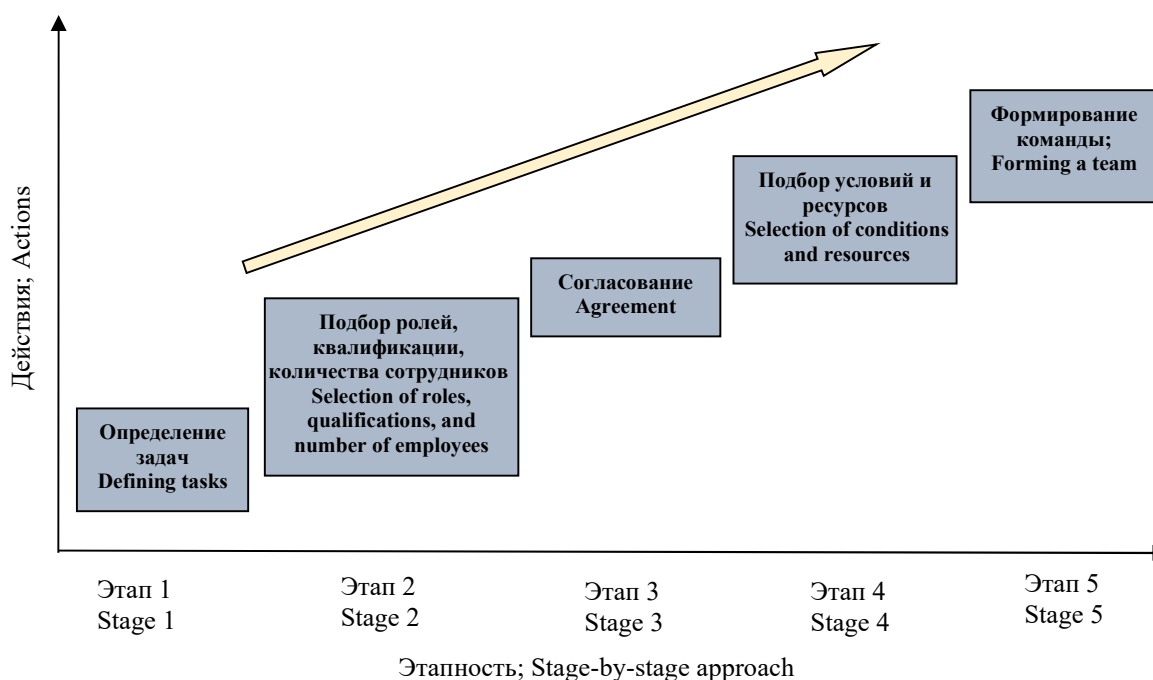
Действия; Actions

Определение задач
Defining tasks

Подбор ролей, квалификации, количества сотрудников
Selection of roles, qualifications, and number of employees

Согласование
Agreement

Подбор условий и ресурсов
Selection of conditions and resources

Формирование команды;
Forming a team

Этап 1
Stage 1

Этап 2
Stage 2

Этап 3
Stage 3

Этап 4
Stage 4

Этап 5
Stage 5

Этапность; Stage-by-stage approach